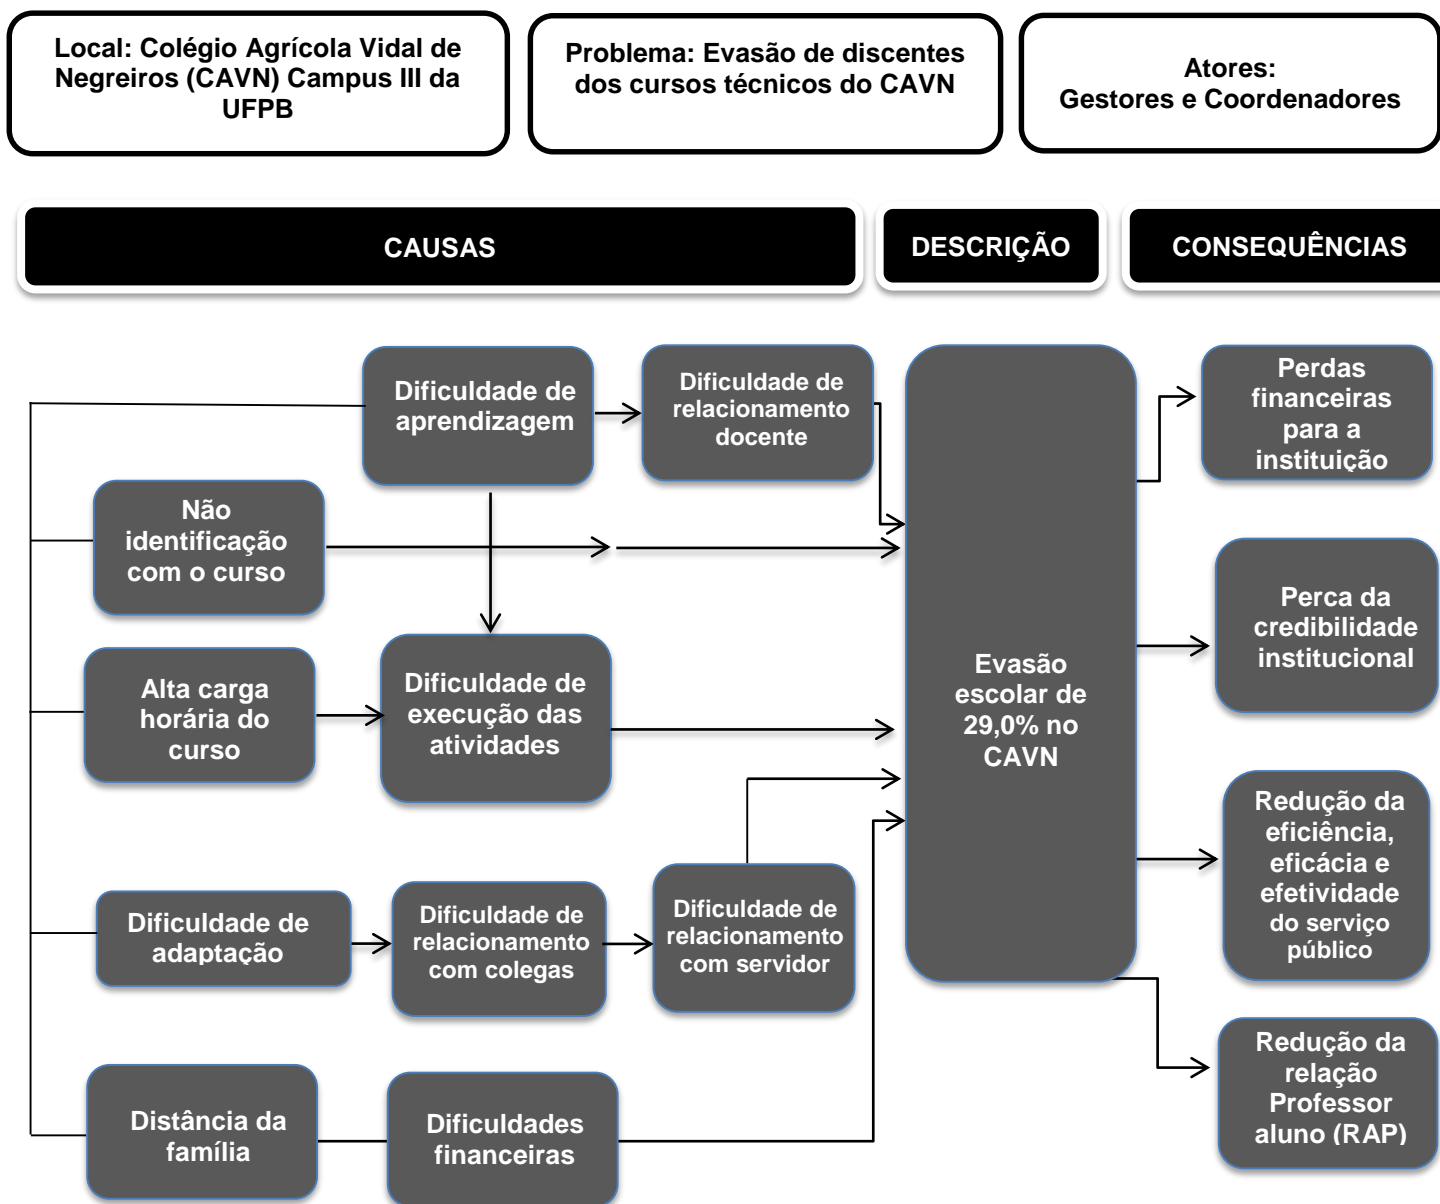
Local: Colégio Agrícola Vidal de Negreiros (CAVN) Campus III da UFPB

Problema: Evasão de discentes dos cursos técnicos do CAVN

Atores: Gestores e Coordenadores

CAUSAS

DESCRIÇÃO

CONSEQUÊNCIAS

Dificuldade de aprendizagem

Dificuldade de relacionamento docente

Não identificação com o curso

Alta carga horária do curso

Dificuldade de execução das atividades

Dificuldade de adaptação

Dificuldade de relacionamento com colegas

Dificuldade de relacionamento com servidor

Distância da família

Dificuldades financeiras

Evasão escolar de 29,0% no CAVN

Perdas financeiras para a instituição

Perca da credibilidade institucional

Redução da eficiência, eficácia e efetividade do serviço público

Redução da relação Professor aluno (RAP)